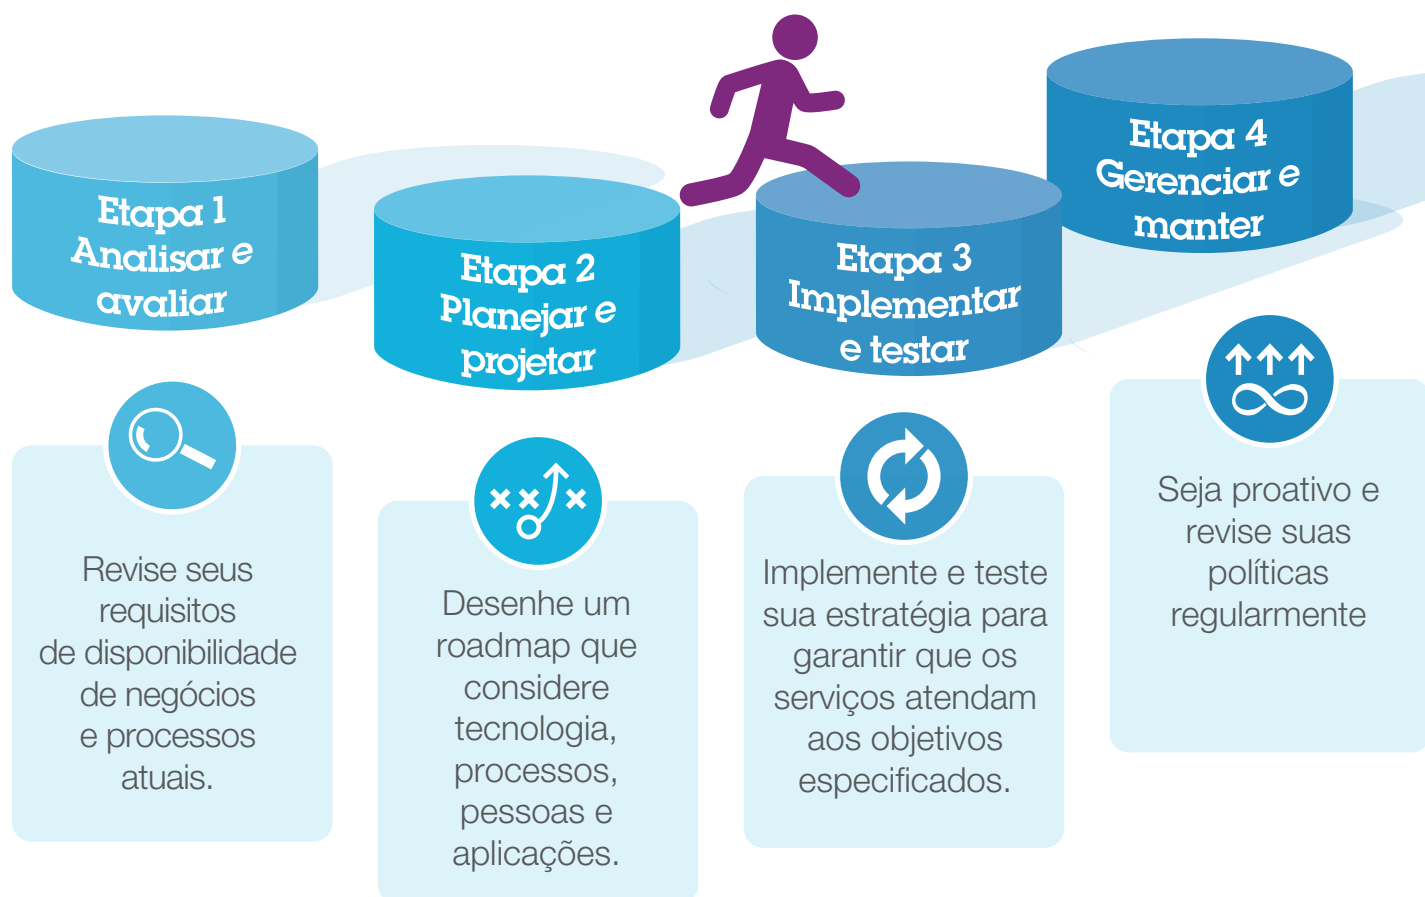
Etapa 1
Analisar e avaliar

Etapa 2
Planejar e projetar

Etapa 3
Implementar e testar

Etapa 4
Gerenciar e manter

Revise seus requisitos de disponibilidade de negócios e processos atuais.

Desenhe um roadmap que considere tecnologia, processos, pessoas e aplicações.

Implemente e teste sua estratégia para garantir que os serviços atendam aos objetivos especificados.

Seja proativo e revise suas políticas regularmente